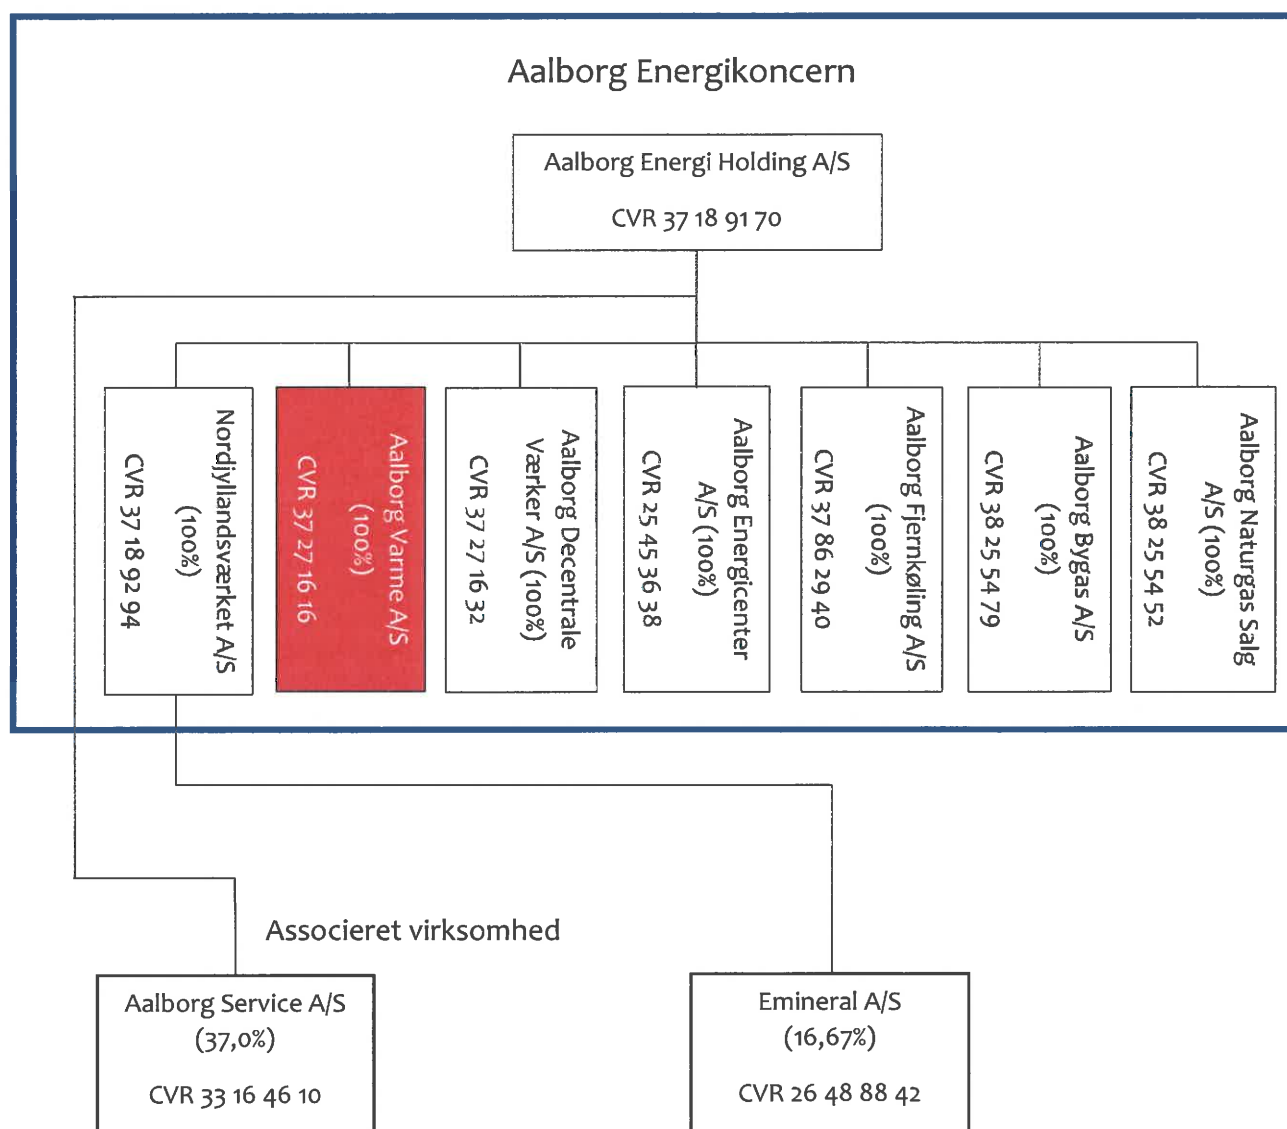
Aalborg Energikoncern

Aalborg Energi Holding A/S

CVR 37 18 91 70

Nordjyllandsværket A/S (100%) CVR 37 18 92 94

Aalborg Varme A/S (100%) CVR 37 27 16 16

Aalborg Decentrale Værker A/S (100%) CVR 37 27 16 32

Aalborg Energicenter A/S (100%) CVR 25 45 36 38

Aalborg Fjernkøling A/S (100%) CVR 37 86 29 40

Aalborg Bygas A/S (100%) CVR 38 25 54 79

Aalborg Naturgas Salg A/S (100%) CVR 38 25 54 52

Associeret virksomhed

Aalborg Service A/S (37,0%)

CVR 33 16 46 10

Emineral A/S (16,67%)

CVR 26 48 88 42